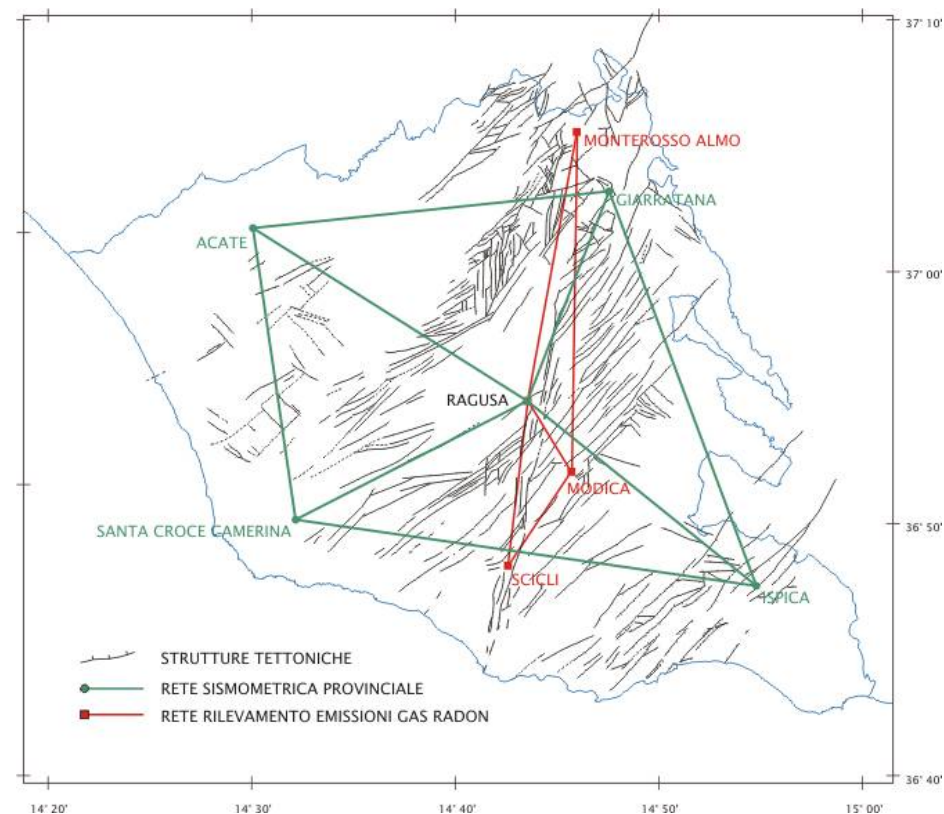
37° 10'

MONTEROSSO ALMO

GIARRATANA

ACATE

37° 00'

RAGUSA

MODICA

SANTA CROCE CAMERINA

36° 50'

SCICLI

ISPICA

STRUTTURE TETTONICHE

RETE SISMOMETRICA PROVINCIALE

RETE RILEVAMENTO EMISSIONI GAS RADON

36° 40'

14° 20'

14° 30'

14° 40'

14° 50'

15° 00'